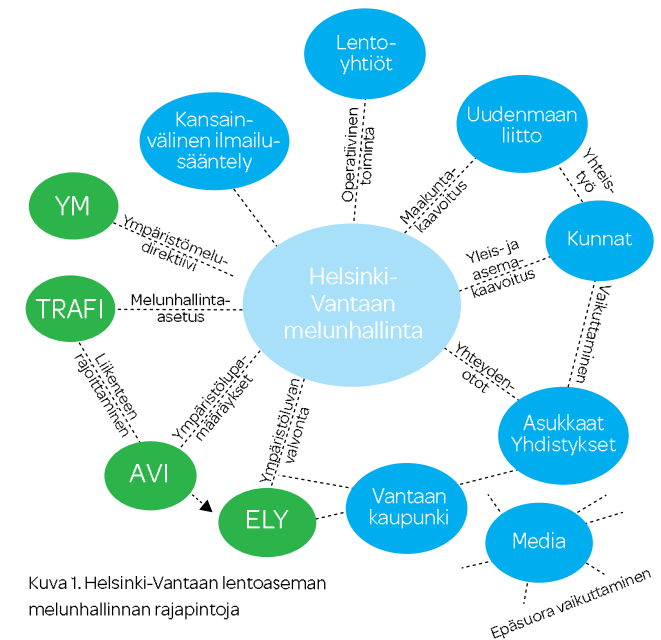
Lento-yhtiöt

Kansain-välinen ilmailu-sääntely

Uudenmaan liitto

YM

Operatiivinen toiminta

Maakunta-kaavoitus

Yhteis-työ

Ympäristömelu-direktiivi

Kunnat

Helsinki-Vantaan melunhallinta

Yleis- ja asema-kaavoitus

TRAFI

Melunhallinta-asetus

Vaikuttaminen

Liikenteen rajoittaminen

Ympäristölupa-määräykset

Ympäristöluvan valvonta

Yhteyden-otot

Asukkaat Yhdistykset

AVI

ELY

Vantaan kaupunki

Media

Kuva 1. Helsinki-Vantaan lentoaseman melunhallinnan rajapintoja

Epäsuora vaikuttaminen